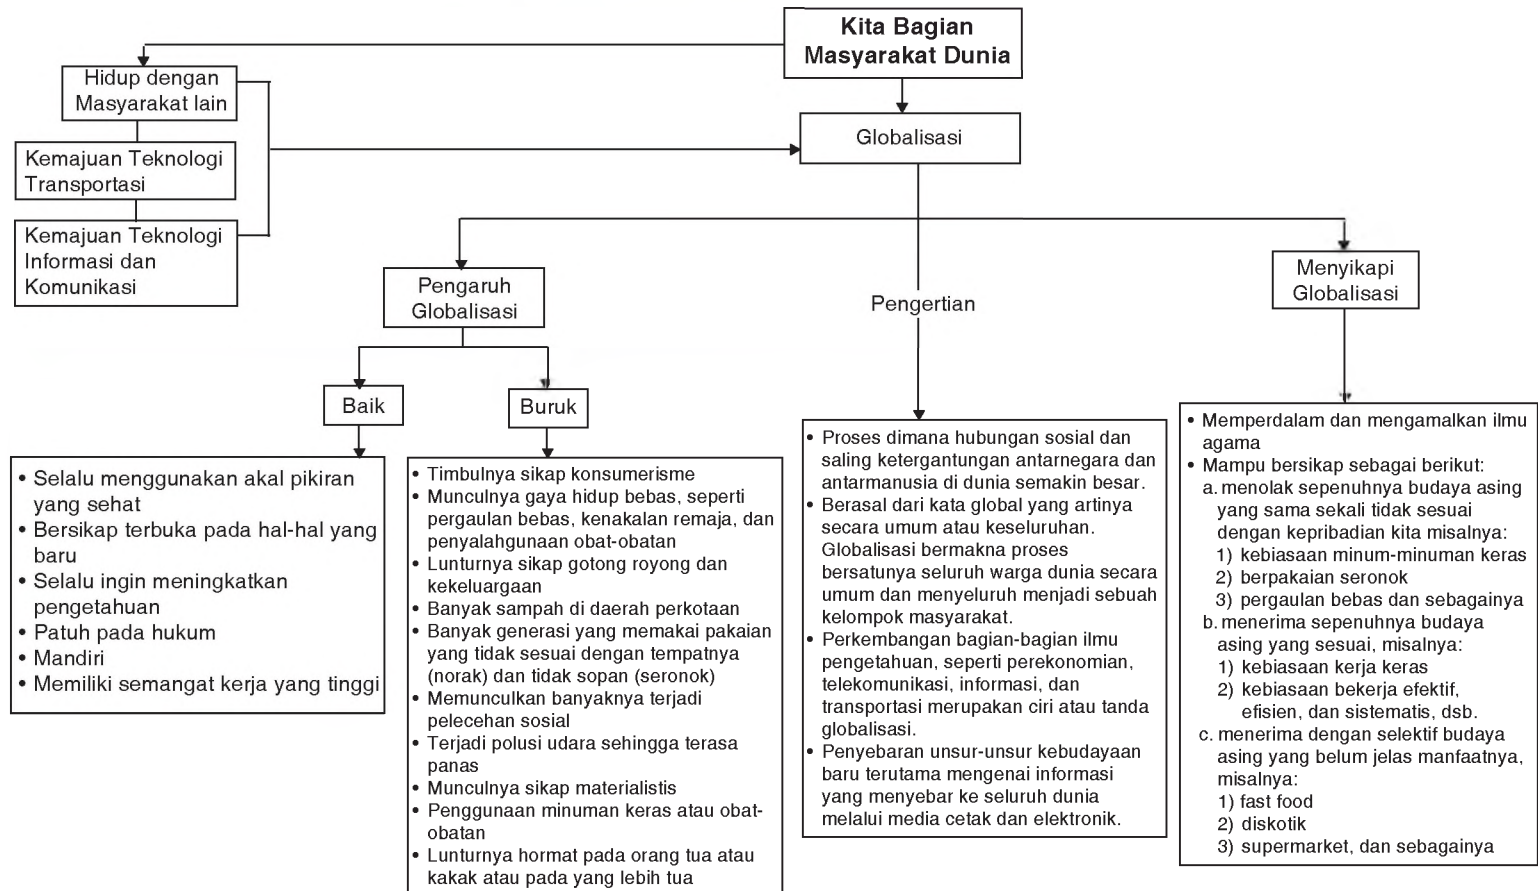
Kita Bagian Masyarakat Dunia

Hidup dengan Masyarakat lain

Kemajuan Teknologi Transportasi

Kemajuan Teknologi Informasi dan Komunikasi

Globalisasi

Pengaruh Globalisasi

Pengertian

Menyikapi Globalisasi

Baik

Buruk

• Selalu menggunakan akal pikiran yang sehat
• Bersikap terbuka pada hal-hal yang baru
• Selalu ingin meningkatkan pengetahuan
• Patuh pada hukum
• Mandiri
• Memiliki semangat kerja yang tinggi

• Timbulnya sikap konsumerisme
• Munculnya gaya hidup bebas, seperti pergaulan bebas, kenakalan remaja, dan penyalahgunaan obat-obatan
• Lunturnya sikap gotong royong dan kekeluargaan
• Banyak sampah di daerah perkotaan
• Banyak generasi yang memakai pakaian yang tidak sesuai dengan tempatnya (norak) dan tidak sopan (seronok)
• Memunculkan banyaknya terjadi pelecehan sosial
• Terjadi polusi udara sehingga terasa panas
• Munculnya sikap materialistis
• Penggunaan minuman keras atau obat-obatan
• Lunturnya hormat pada orang tua atau kakak atau pada yang lebih tua

• Proses dimana hubungan sosial dan saling ketergantungan antarnegara dan antarmanusia di dunia semakin besar.
• Berasal dari kata global yang artinya secara umum atau keseluruhan. Globalisasi bermakna proses bersatunya seluruh warga dunia secara umum dan menyeluruh menjadi sebuah kelompok masyarakat.
• Perkembangan bagian-bagian ilmu pengetahuan, seperti perekonomian, telekomunikasi, informasi, dan transportasi merupakan ciri atau tanda globalisasi.
• Penyebaran unsur-unsur kebudayaan baru terutama mengenai informasi yang menyebar ke seluruh dunia melalui media cetak dan elektronik.

• Memperdalam dan mengamalkan ilmu agama
• Mampu bersikap sebagai berikut:
a. menolak sepenuhnya budaya asing yang sama sekali tidak sesuai dengan kepribadian kita misalnya:
1) kebiasaan minum-minuman keras
2) berpakaian seronok
3) pergaulan bebas dan sebagainya
b. menerima sepenuhnya budaya asing yang sesuai, misalnya:
1) kebiasaan kerja keras
2) kebiasaan bekerja efektif, efisien, dan sistematis, dsb.
c. menerima dengan selektif budaya asing yang belum jelas manfaatnya, misalnya:
1) fast food
2) diskotik
3) supermarket, dan sebagainya